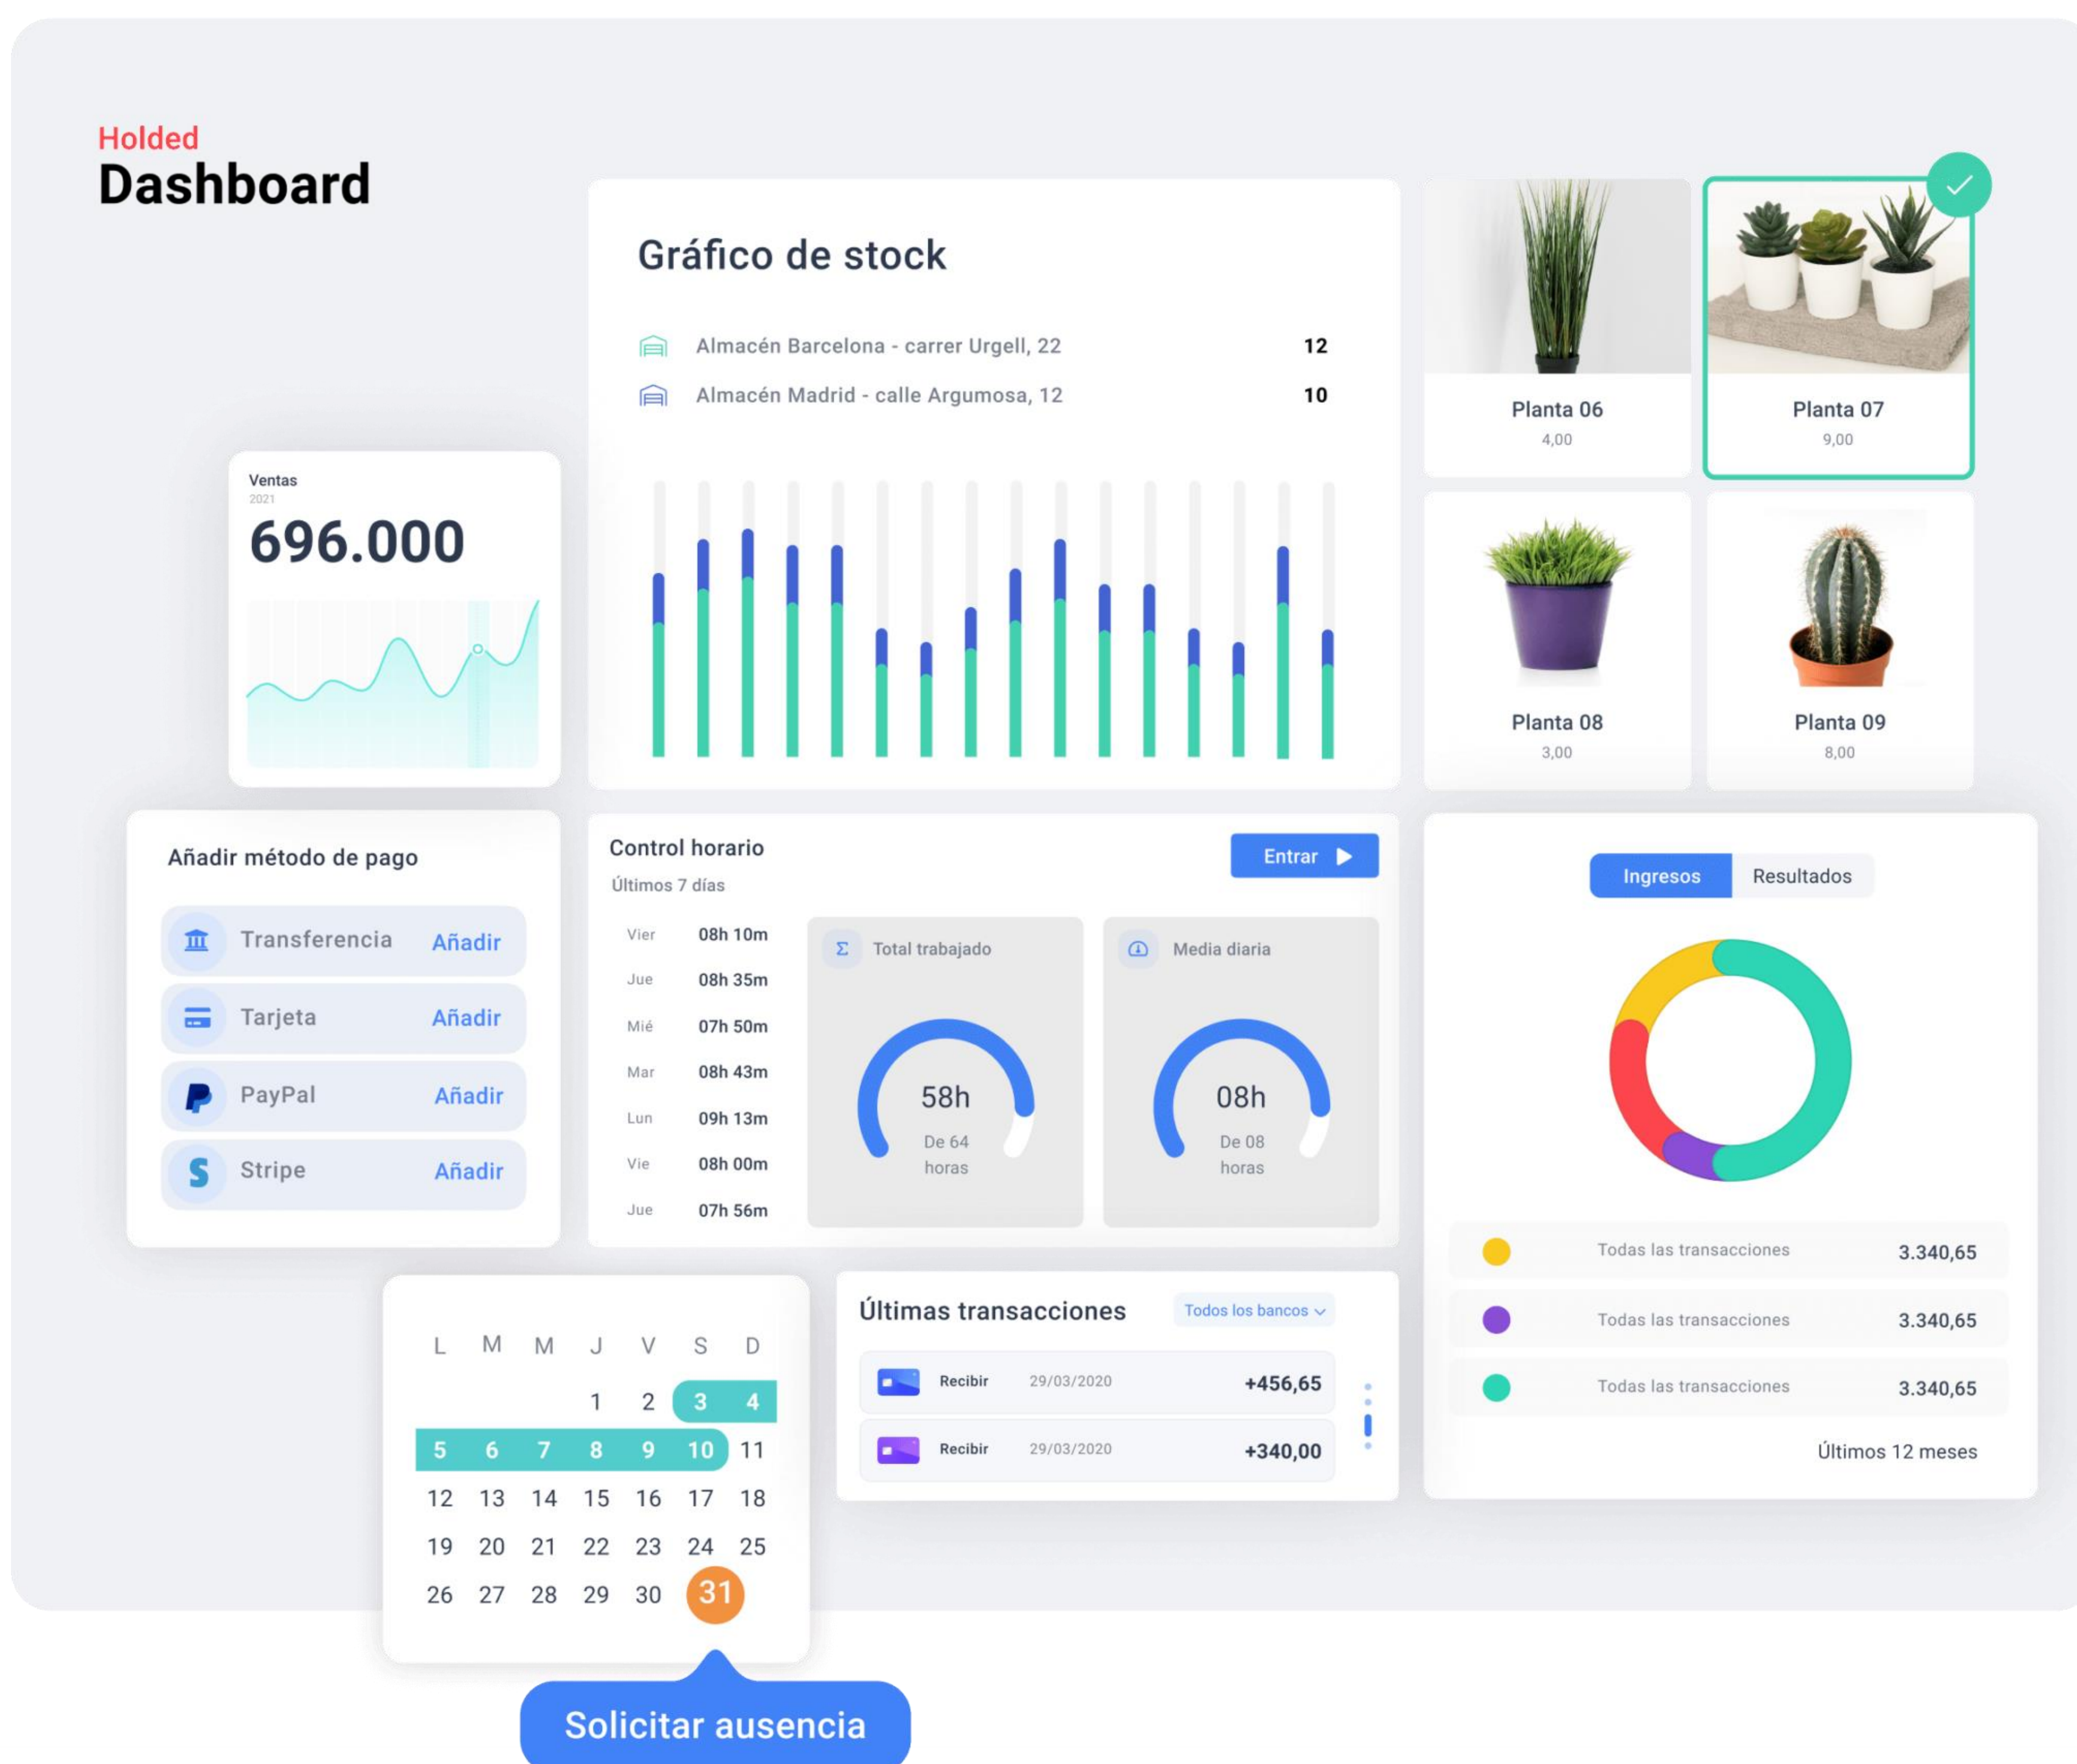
Holded
Dashboard

Gráfico de stock

Almacén Barcelona - carrer Urgell, 22 12
Almacén Madrid - calle Argumosa, 12 10

Planta 06
4,00

Planta 07
9,00

Planta 08
3,00

Planta 09
8,00

Ventas
2021
696.000

Añadir método de pago

| Transferencia | Añadir |
|---|---|
| Tarjeta | Añadir |
| PayPal | Añadir |
| Stripe | Añadir |

Control horario
Últimos 7 días
Entrar

| Vier | 08h 10m |
|---|---|
| Jue | 08h 35m |
| Mié | 07h 50m |
| Mar | 08h 43m |
| Lun | 09h 13m |
| Vie | 08h 00m |
| Jue | 07h 56m |

Total trabajado
58h
De 64 horas

Media diaria
08h
De 08 horas

Ingresos Resultados

Todas las transacciones 3.340,65
Todas las transacciones 3.340,65
Todas las transacciones 3.340,65

Últimos 12 meses

| L | M | M | J | V | S | D |
|---|---|---|---|---|---|---|
| | | | 1 | 2 | 3 | 4 |
| 5 | 6 | 7 | 8 | 9 | 10 | 11 |
| 12 | 13 | 14 | 15 | 16 | 17 | 18 |
| 19 | 20 | 21 | 22 | 23 | 24 | 25 |
| 26 | 27 | 28 | 29 | 30 | 31 | |

Solicitar ausencia

Últimas transacciones
Todos los bancos

| Recibir | 29/03/2020 | +456,65 |
|---|---|---|
| Recibir | 29/03/2020 | +340,00 |